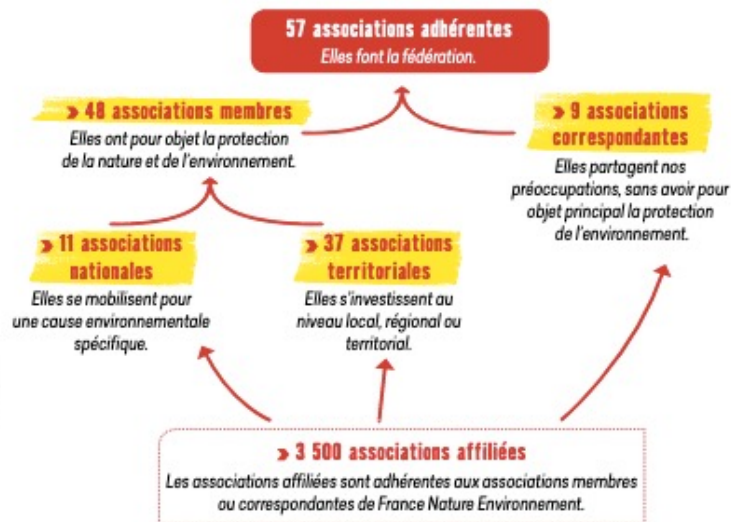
57 associations adhérentes
Elles font la fédération.

› 48 associations membres
Elles ont pour objet la protection de la nature et de l'environnement.

› 9 associations correspondantes
Elles partagent nos préoccupations, sans avoir pour objet principal la protection de l'environnement.

› 11 associations nationales
Elles se mobilisent pour une cause environnementale spécifique.

› 37 associations territoriales
Elles s'investissent au niveau local, régional ou territorial.

› 3 500 associations affiliées
Les associations affiliées sont adhérentes aux associations membres ou correspondantes de France Nature Environnement.